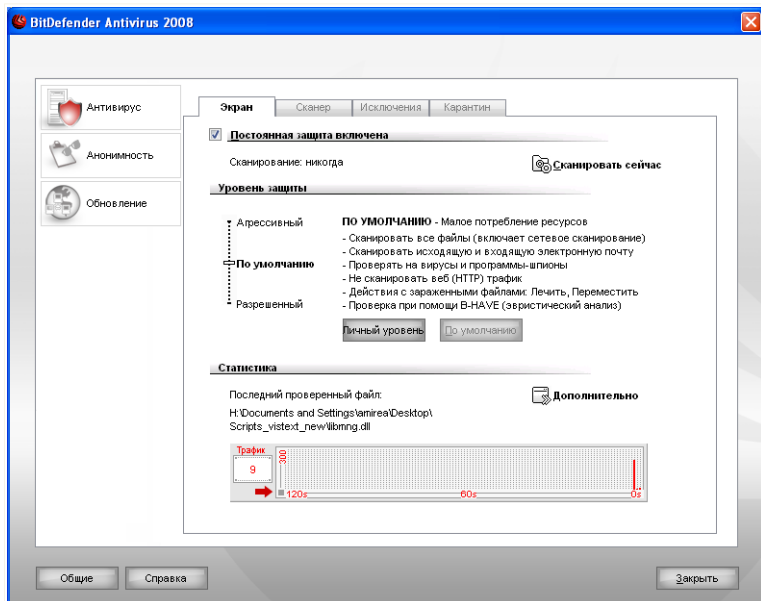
BitDefender Antivirus 2008

Антивирус
Анонимность
Обновление

Экран | Сканер | Исключения | Карантин

Постоянная защита включена

Сканирование: никогда

Сканировать сейчас

Уровень защиты

Агрессивный
По умолчанию
Разрешенный

ПО УМОЛЧАНИЮ - Малое потребление ресурсов
- Сканировать все файлы (включает сетевое сканирование)
- Сканировать исходящую и входящую электронную почту
- Проверять на вирусы и программы-шпионы
- Не сканировать веб (HTTP) трафик
- Действия с зараженными файлами: Лечить, Переместить
- Проверка при помощи B-HAVE (эвристический анализ)

Личный уровень
По умолчанию

Статистика

Последний проверенный файл:
H:\Documents and Settings\amirea\Desktop\Scripts_vistext_new\libmng.dll

Дополнительно

Трафик
9
300
120s
60s
0s

Общие
Справка
Закрыть